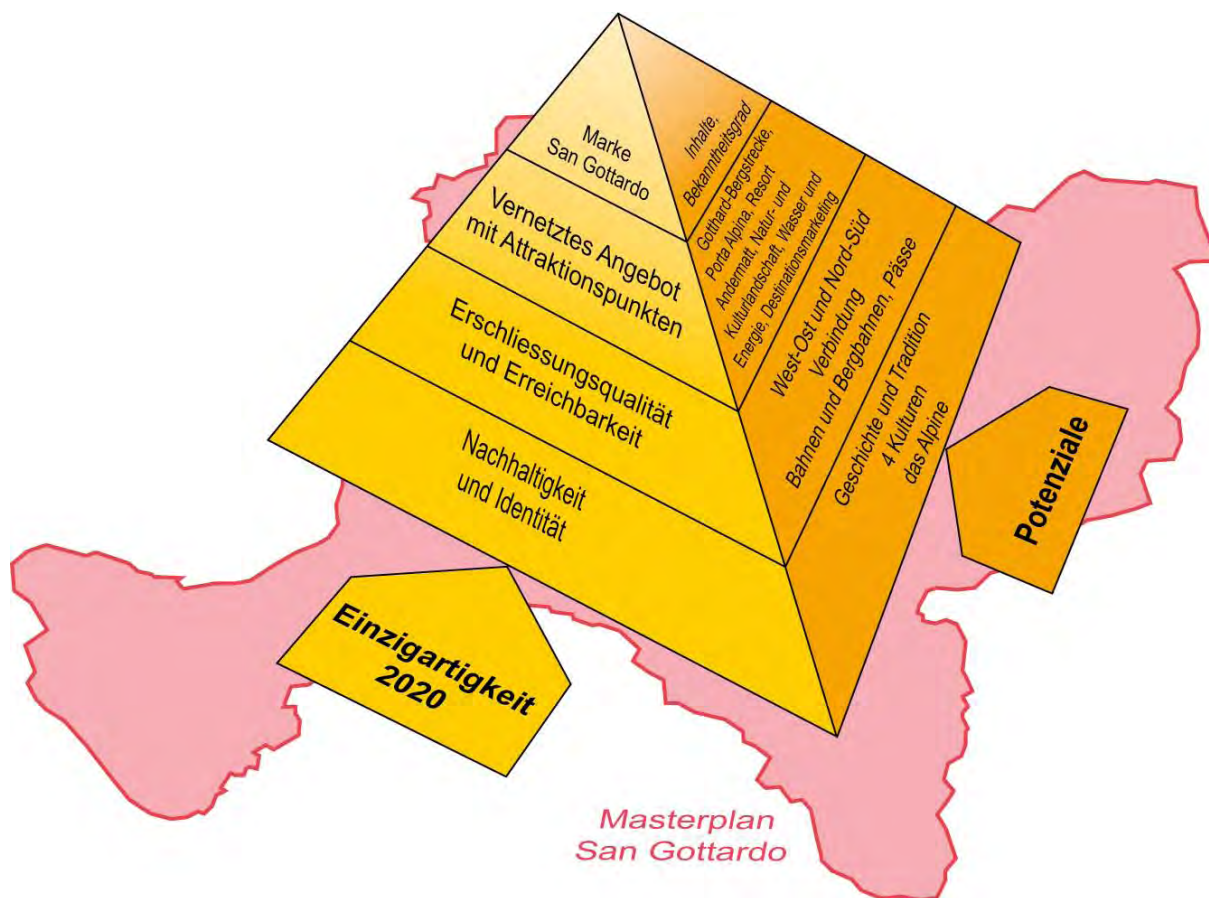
Marke San Gottardo

Vernetztes Angebot mit Attraktionspunkten

Erschliessungsqualität und Erreichbarkeit

Nachhaltigkeit und Identität

Inhalte, Bekanntheitsgrad

Gotthard-Bergstrecke, Porta Alpina, Resort Andermatt, Natur- und Kulturlandschaft, Wasser und Energie, Destinationsmarketing

West-Ost und Nord-Süd Verbindung Bahnen und Bergbahnen, Pässe

Geschichte und Tradition 4 Kulturen das Alpine

Potenziale

Einzigartigkeit 2020

Masterplan San Gottardo